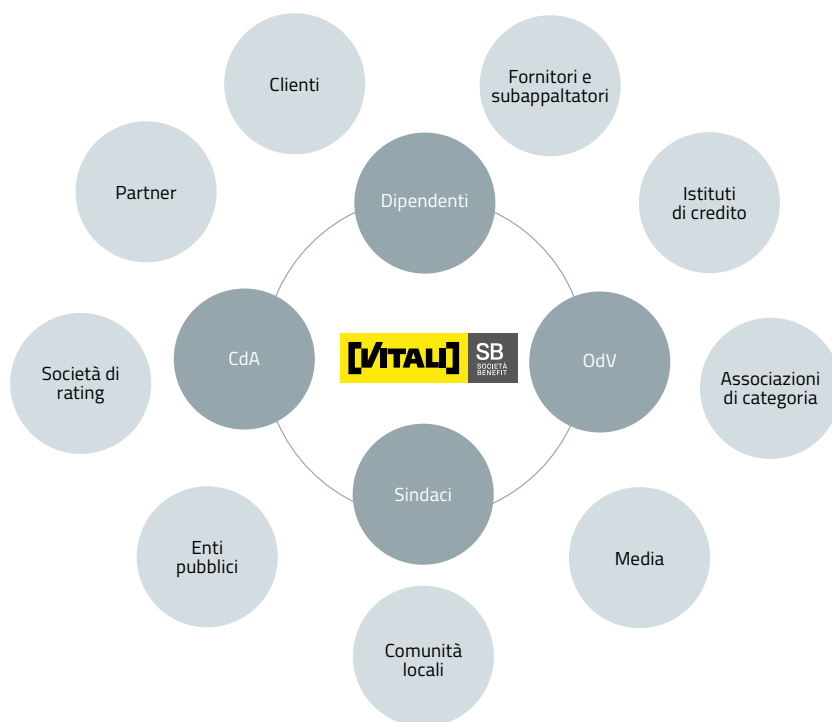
Clienti

Fornitori e subappaltatori

Partner

Dipendenti

Istituti di credito

Società di rating

CdA

[VITALI] SB SOCIETÀ BENEFIT

OdV

Associazioni di categoria

Sindaci

Enti pubblici

Media

Comunità locali